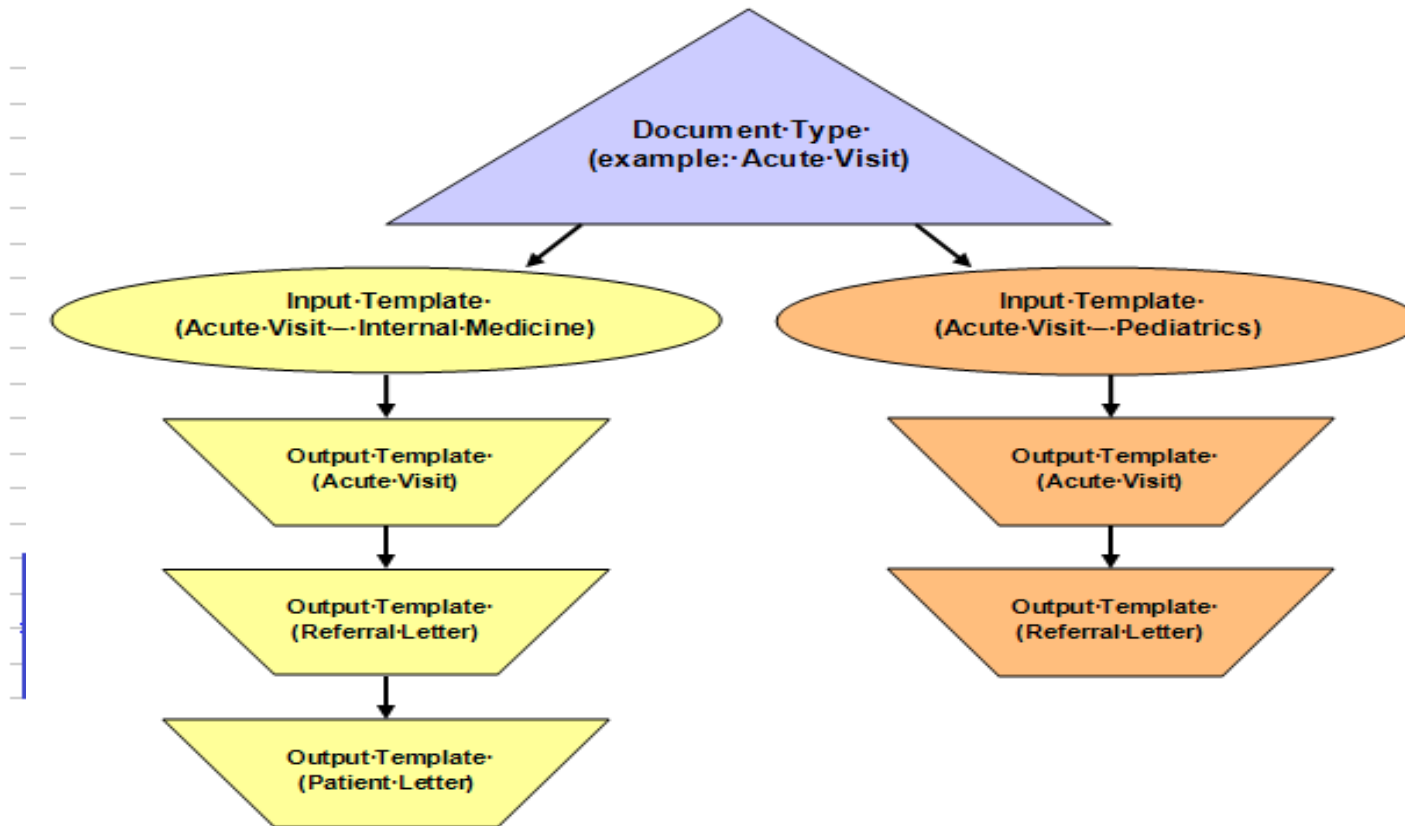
Document·Type·
(example:·Acute·Visit)

Input·Template·
(Acute·Visit—·Internal·Medicine)

Input·Template·
(Acute·Visit—·Pediatrics)

Output·Template·
(Acute·Visit)

Output·Template·
(Referral·Letter)

Output·Template·
(Patient·Letter)

Output·Template·
(Acute·Visit)

Output·Template·
(Referral·Letter)